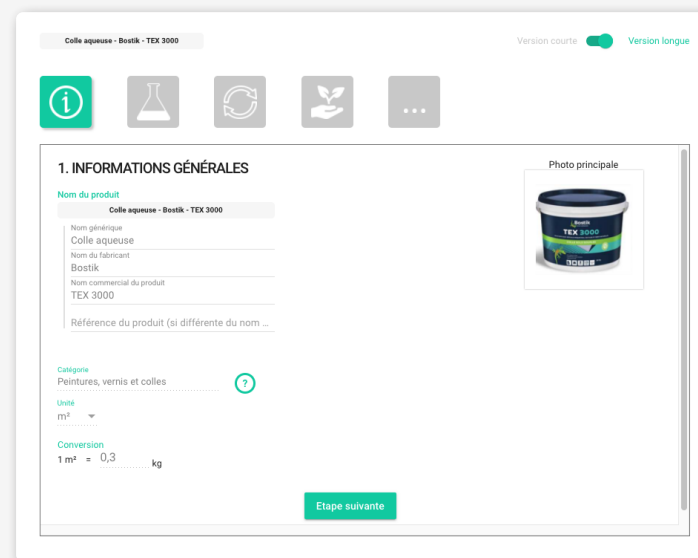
Colle aqueuse - Bostik - TEX 3000

Version courte Version longue

...

1. INFORMATIONS GÉNÉRALES

Photo principale

Bostik
TEX 3000

Nom du produit

Colle aqueuse - Bostik - TEX 3000

Nom générique
Colle aqueuse

Nom du fabricant
Bostik

Nom commercial du produit
TEX 3000

Référence du produit (si différente du nom ...

Catégorie
Peintures, vernis et colles

?

Unité
m²

Conversion
1 m² = 0,3 kg

Etape suivante